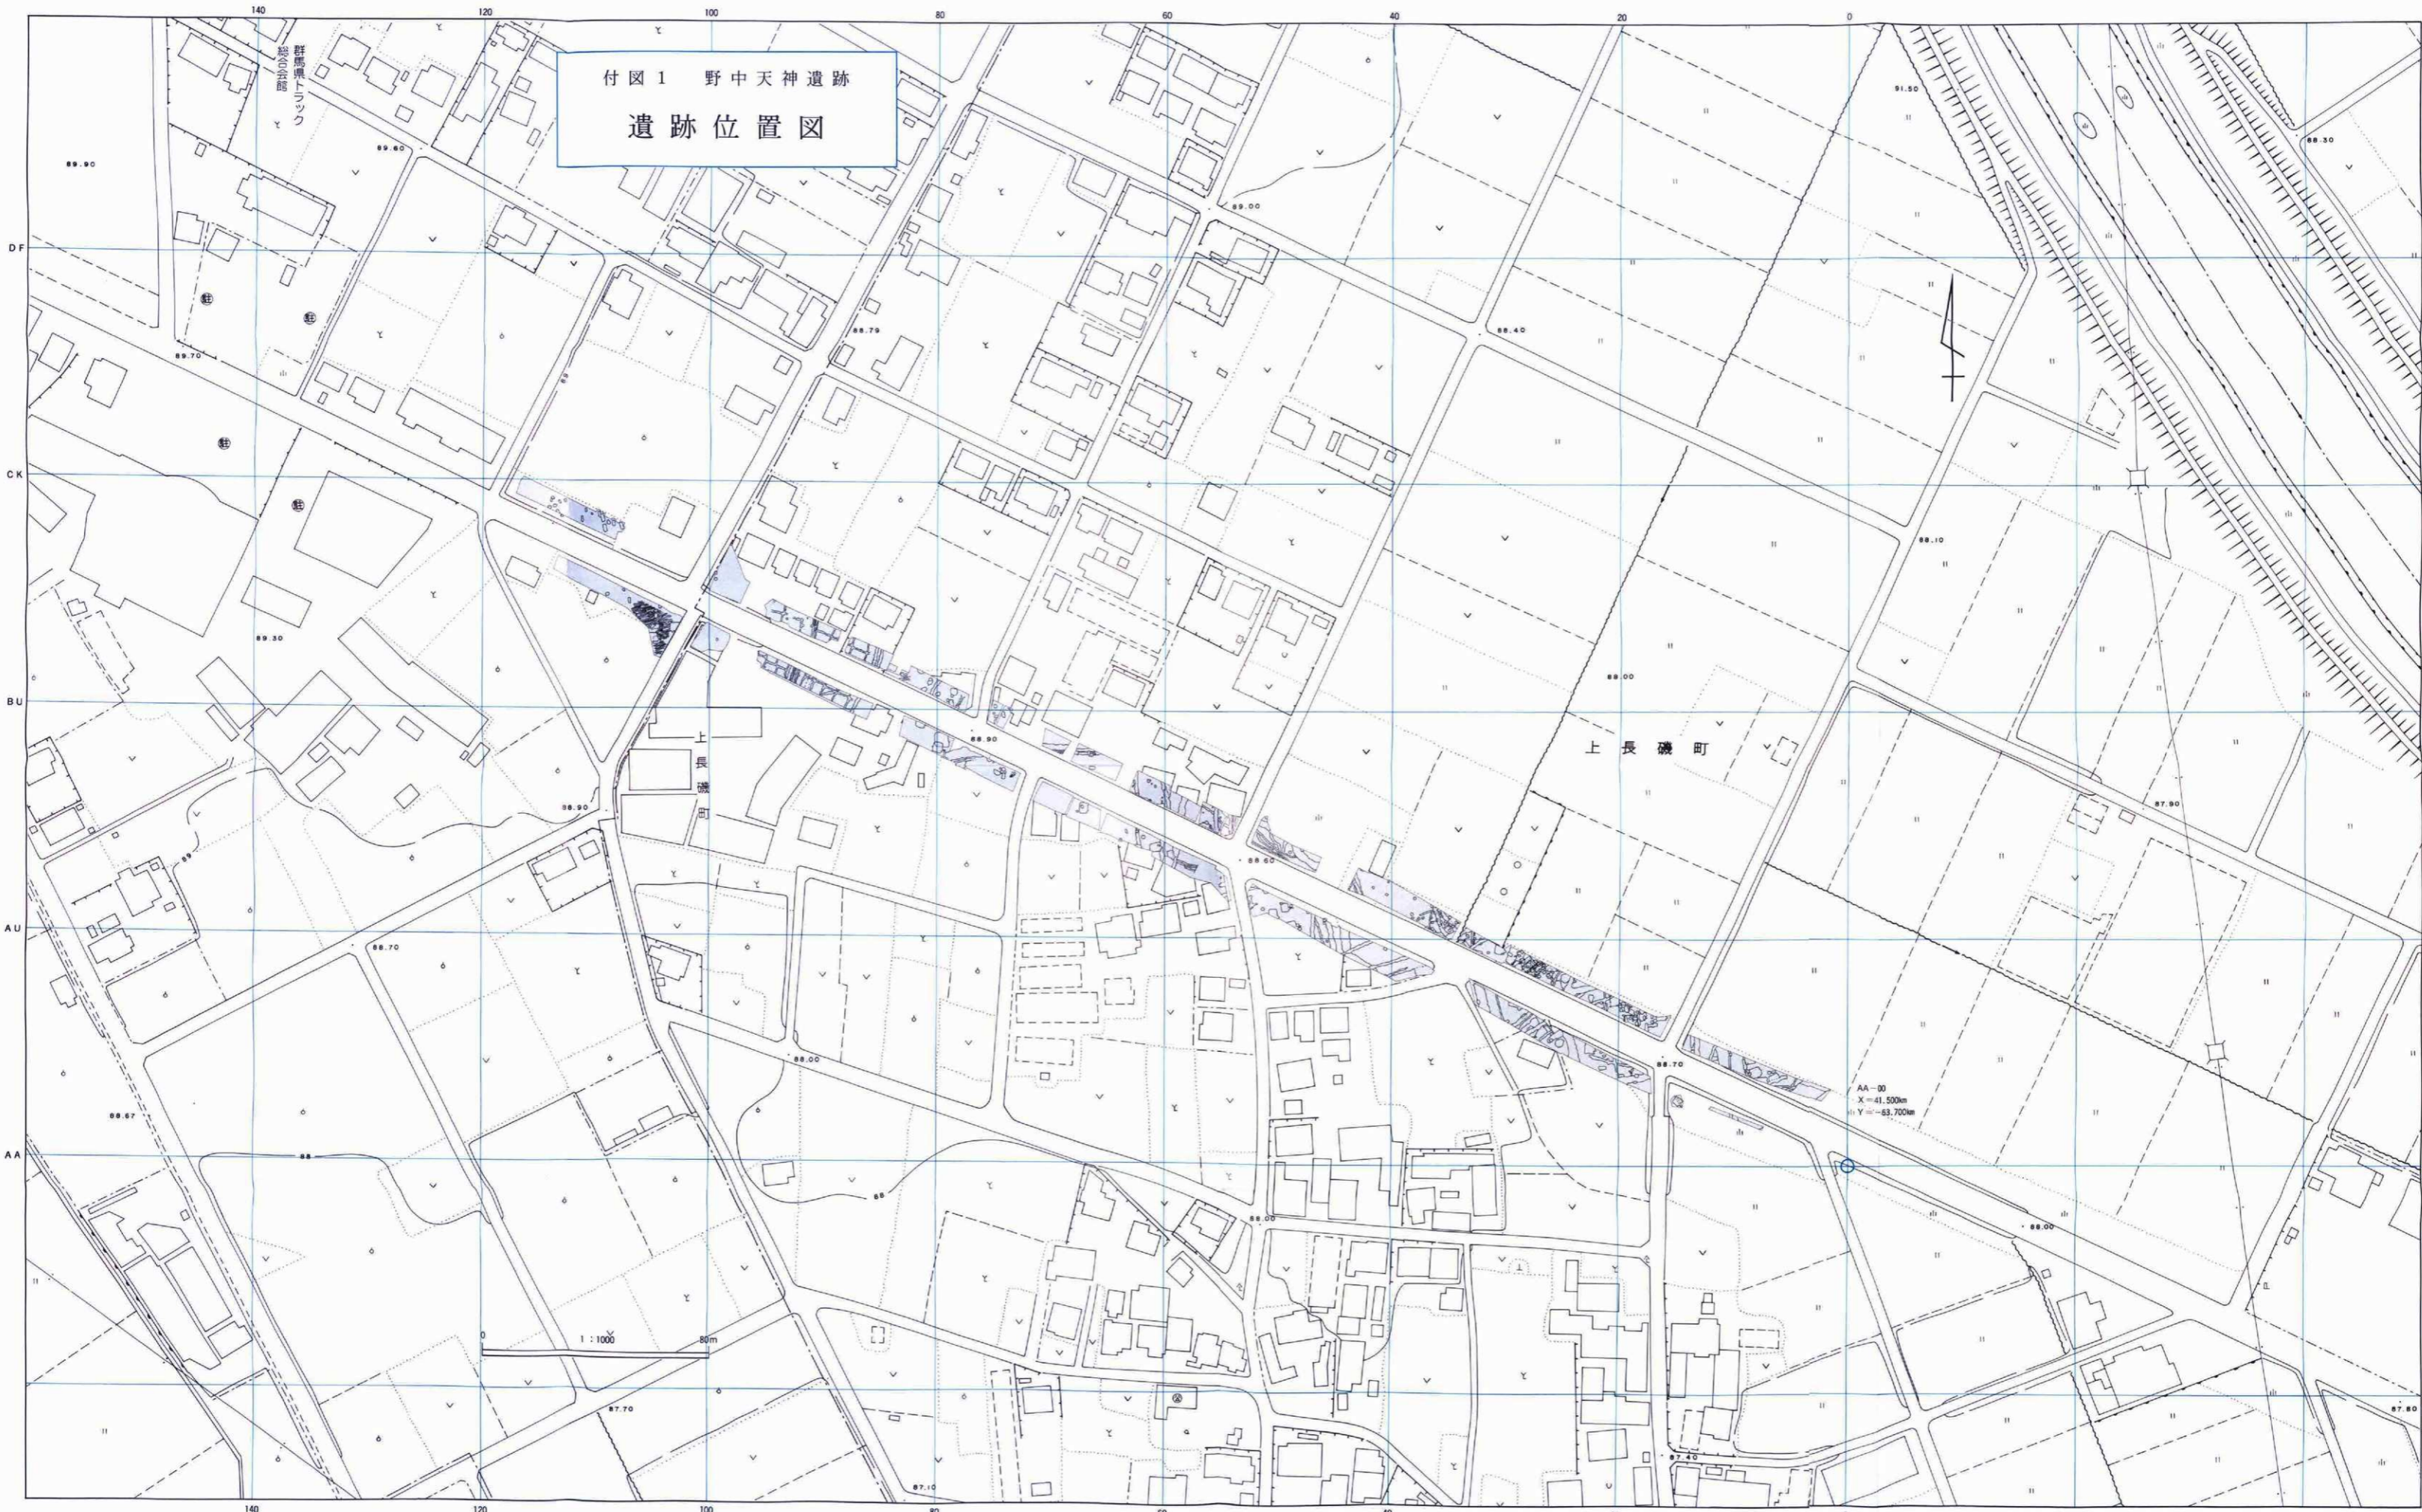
140 120 100 80 60 40 20 0

付図1 野中天神遺跡

遺跡位置図

群馬県トラック総合会館

89.90
89.60
89.00
91.50
88.30
DF
88.79
88.40
89.70
CK
88.10
89.30
88.00
BU
88.90
上長磯町
上長磯町
88.90
87.90
88.60
AU
88.70
88.00
88.70
AA-00
X=41.500km
Y=-63.700km
88.67
AA
88
88
88.00
88.00
0 1:1000 80m
87.70
87.80
87.10
87.40

140 120 100 80 60 40